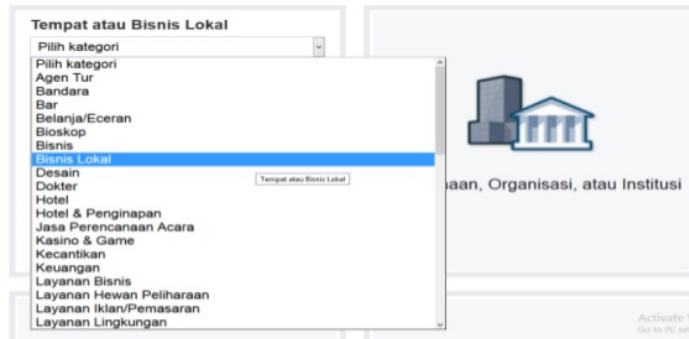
Tempat atau Bisnis Lokal

Pilih kategori

Pilih kategori
Agen Tur
Bandara
Bar
Belanja/Eceran
Bioskop
Bisnis
Bisnis Lokal
Desain
Dokter
Hotel
Hotel & Penginapan
Jasa Perencanaan Acara
Kasino & Game
Kecantikan
Keuangan
Layanan Bisnis
Layanan Hewan Peliharaan
Layanan Iklan/Pemasaran
Layanan Lingkungan

Tempat atau Bisnis Lokal

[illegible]aan, Organisasi, atau Institusi

Activate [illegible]
Go to PC se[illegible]